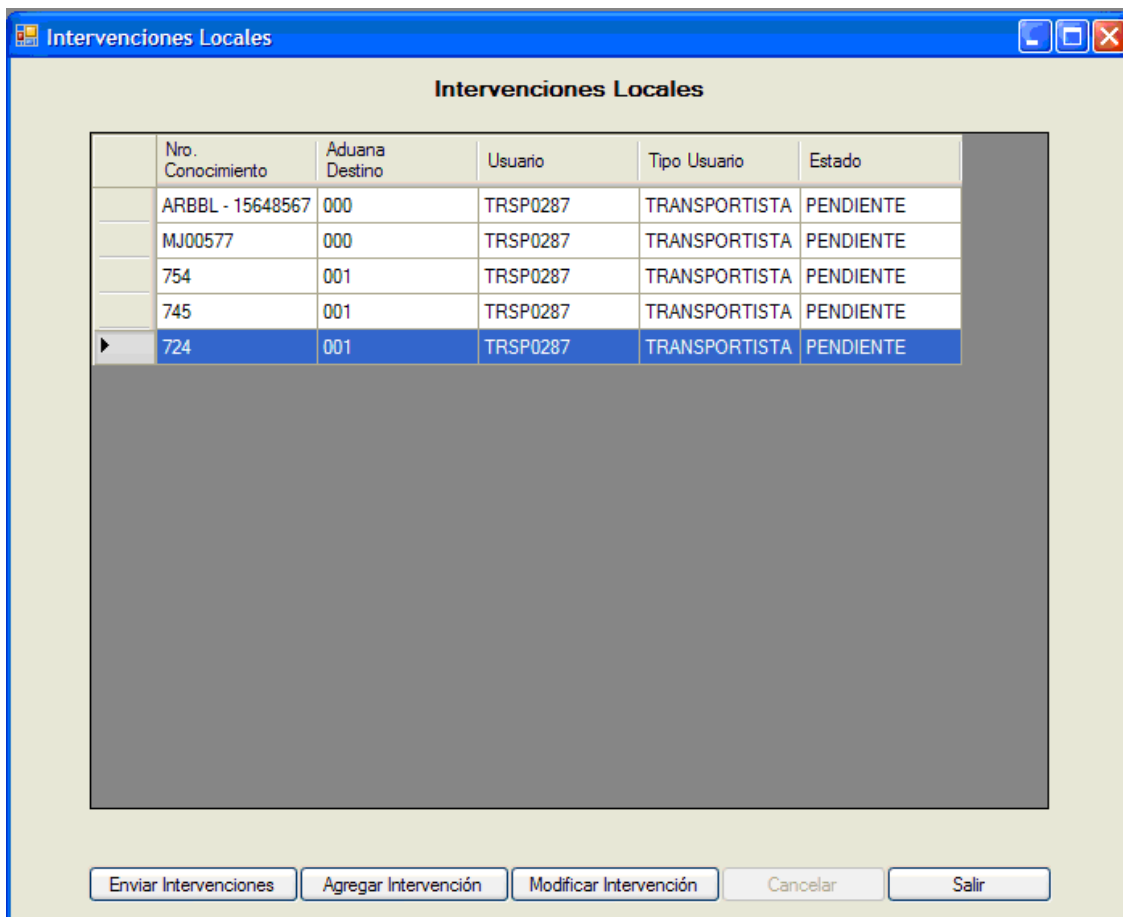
Intervenciones Locales

Intervenciones Locales

| Nro. Conocimiento | Aduana Destino | Usuario | Tipo Usuario | Estado |
|---|---|---|---|---|
| ARBBL - 15648567 | 000 | TRSP0287 | TRANSPORTISTA | PENDIENTE |
| MJ00577 | 000 | TRSP0287 | TRANSPORTISTA | PENDIENTE |
| 754 | 001 | TRSP0287 | TRANSPORTISTA | PENDIENTE |
| 745 | 001 | TRSP0287 | TRANSPORTISTA | PENDIENTE |
| 724 | 001 | TRSP0287 | TRANSPORTISTA | PENDIENTE |

Enviar Intervenciones
Agregar Intervención
Modificar Intervención
Cancelar
Salir